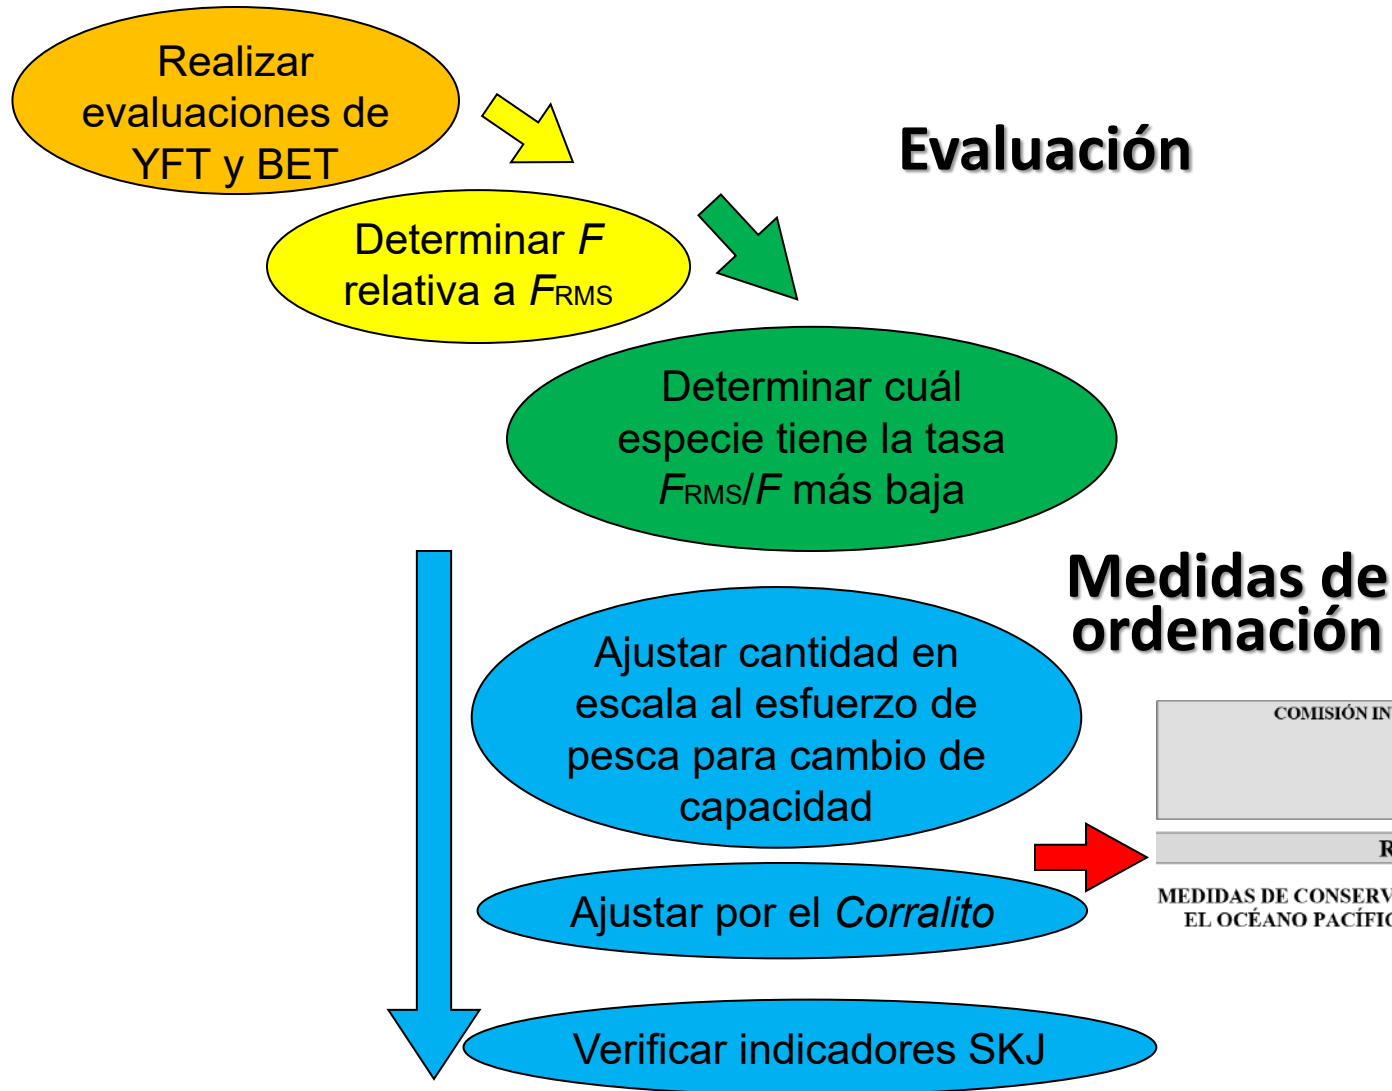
Realizar evaluaciones de YFT y BET

Determinar $F$ relativa a $F_{RMS}$

Evaluación

Determinar cuál especie tiene la tasa $F_{RMS}/F$ más baja

Medidas de ordenación

Ajustar cantidad en escala al esfuerzo de pesca para cambio de capacidad

COMISIÓN IN

R

Ajustar por el *Corralito*

MEDIDAS DE CONSERV
EL OCÉANO PACÍFIC

Verificar indicadores SKJ